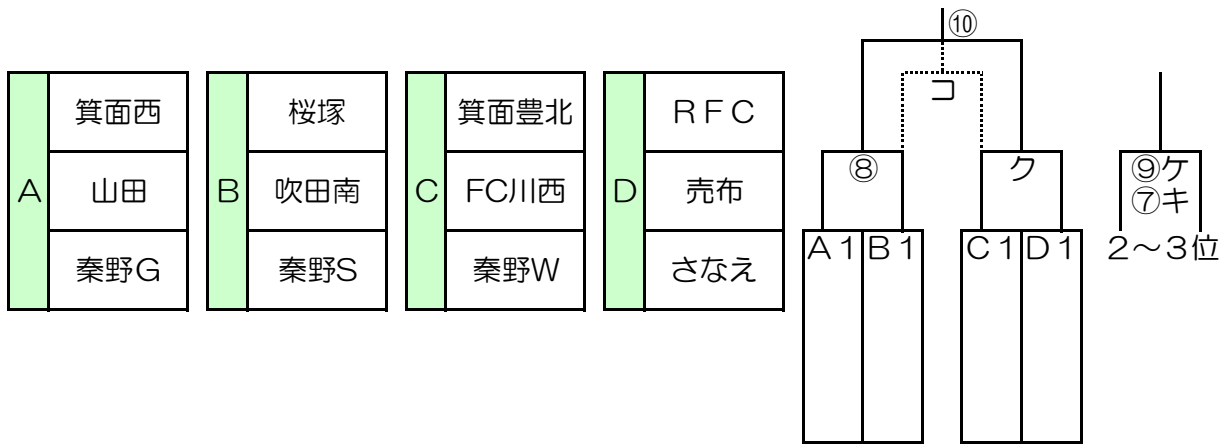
| A | 箕面西 |
|---|---|
| | 山田 |
| | 秦野G |

| B | 桜塚 |
|---|---|
| | 吹田南 |
| | 秦野S |

| C | 箕面豊北 |
|---|---|
| | FC川西 |
| | 秦野W |

| D | RFC |
|---|---|
| | 売布 |
| | さなえ |

⑩
コ
⑧
ク
A 1
B 1
C 1
D 1

⑨ケ
⑦キ
2～3位